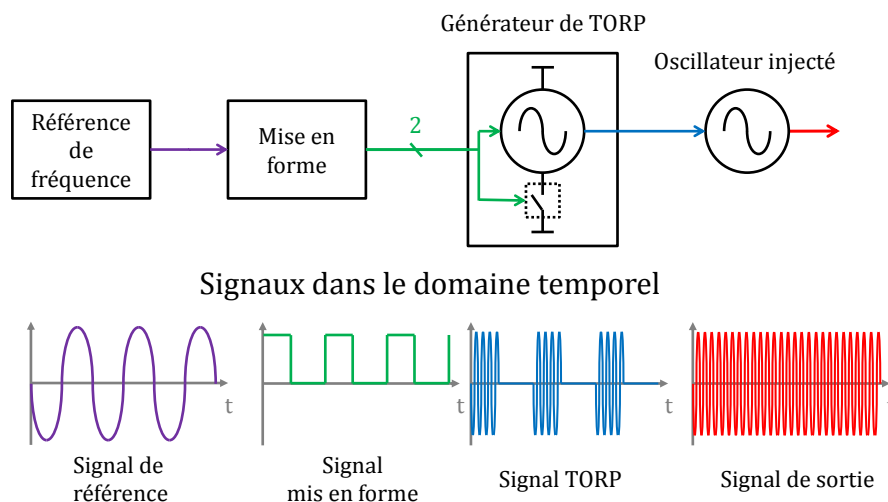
Générateur de TORP

Oscillateur injecté

Référence de fréquence

Mise en forme

2

Signaux dans le domaine temporel

t

t

t

t

Signal de référence

Signal mis en forme

Signal TORP

Signal de sortie